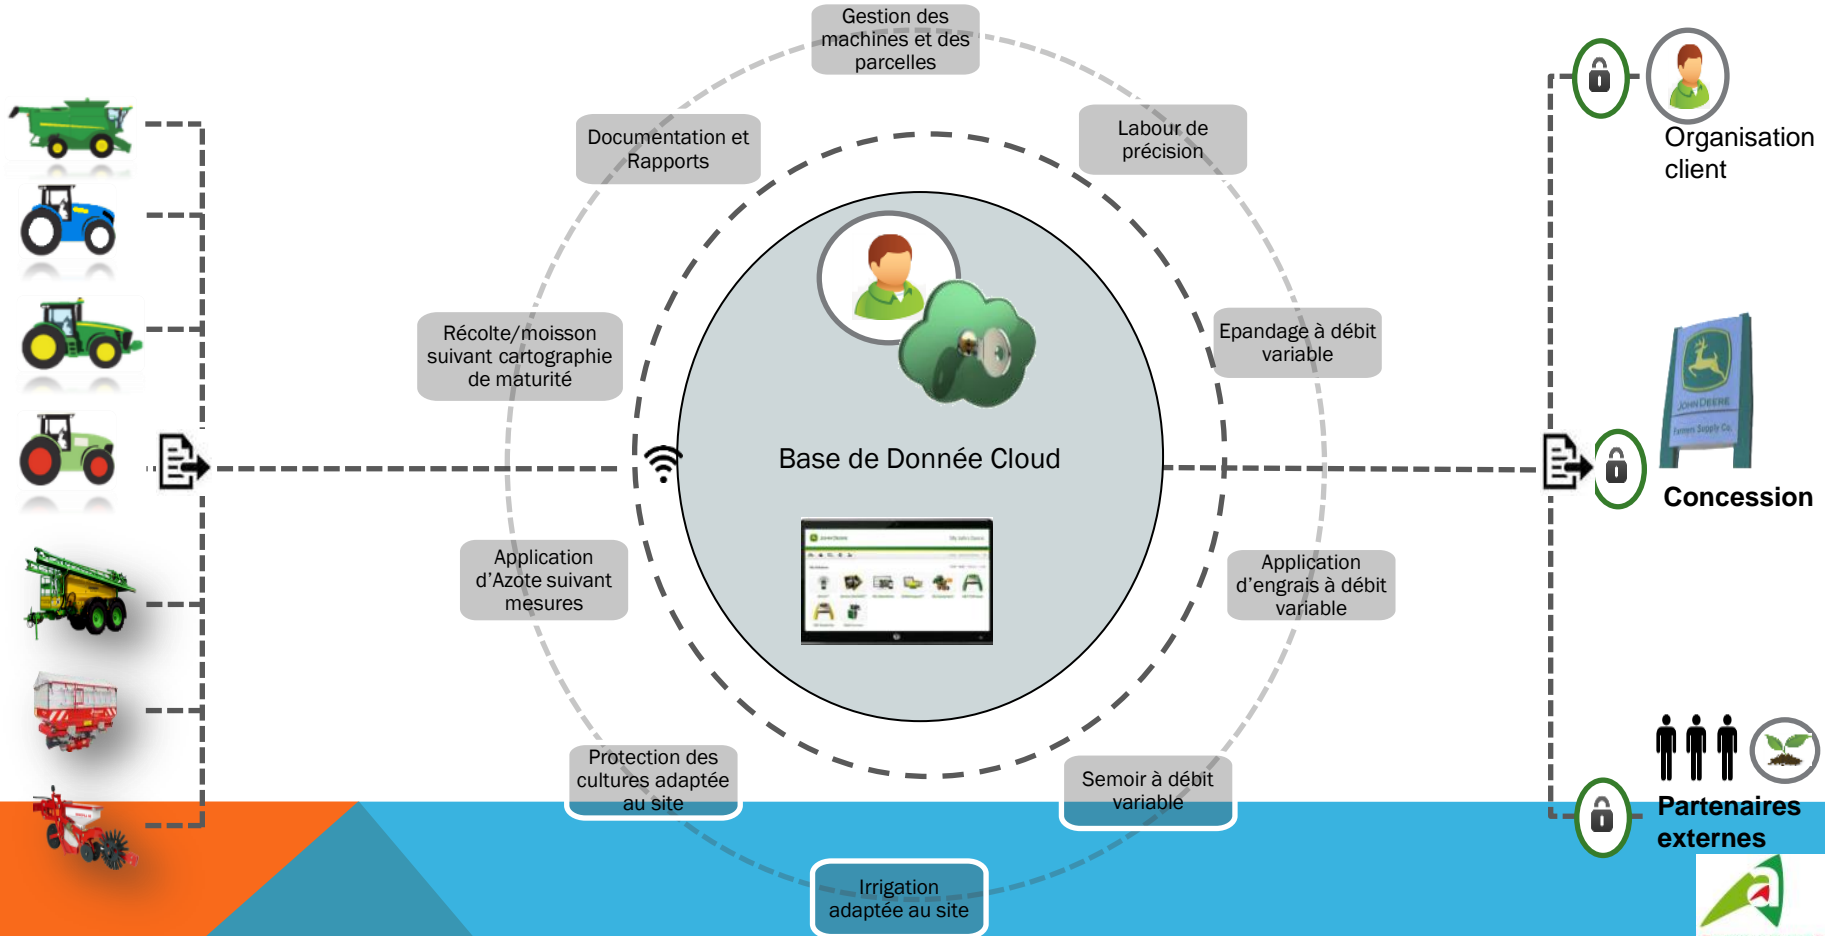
Gestion des machines et des parcelles

Documentation et Rapports

Labour de précision

Récolte/moisson suivant cartographie de maturité

Epandage à débit variable

Base de Donnée Cloud

Application d'Azote suivant mesures

Application d'engrais à débit variable

Protection des cultures adaptée au site

Semoir à débit variable

Irrigation adaptée au site

Organisation client

JOHN DEERE

Concession

Partenaires externes